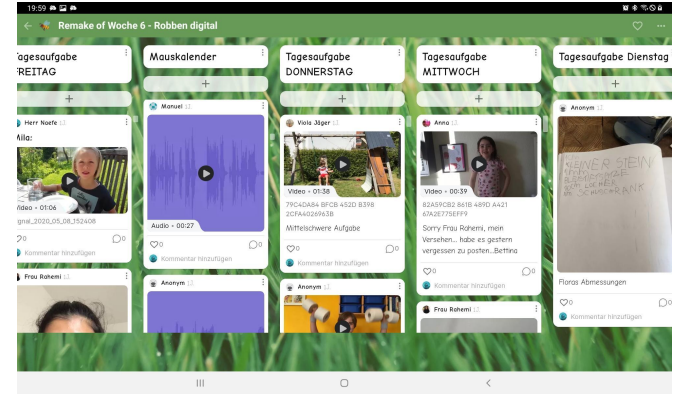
19:59

Remake of Woche 6 - Robben digital

agesaufgabe
FREITAG

+

Herr Naefe 12

Mila:

ideo • 01:06

ignal_2020_05_08_152408

0 0

Kommentar hinzufügen

Frau Rahemi 12

Mauskalender

+

Manuel 12

Audio • 00:27

0 0

Kommentar hinzufügen

Anonym 12

Tagesaufgabe
DONNERSTAG

+

Viola Jäger 12

Video • 01:38

79C4DA84 BFCB 452D B398 2CFA4026963B

Mittelschwere Aufgabe

0 0

Kommentar hinzufügen

Anonym 12

Tagesaufgabe
MITTWOCH

+

Anna 12

Video • 00:39

82A59CB2 861B 489D A421 67A2E775EFF9

Sorry Frau Rahemi, mein Versehen... habe es gestern vergessen zu posten...Bettina

0 0

Kommentar hinzufügen

Frau Rahemi 12

Tagesaufgabe Dienstag

+

Anonym 12

KLEINER STEIN

Floras Abmessungen

0 0

Kommentar hinzufügen